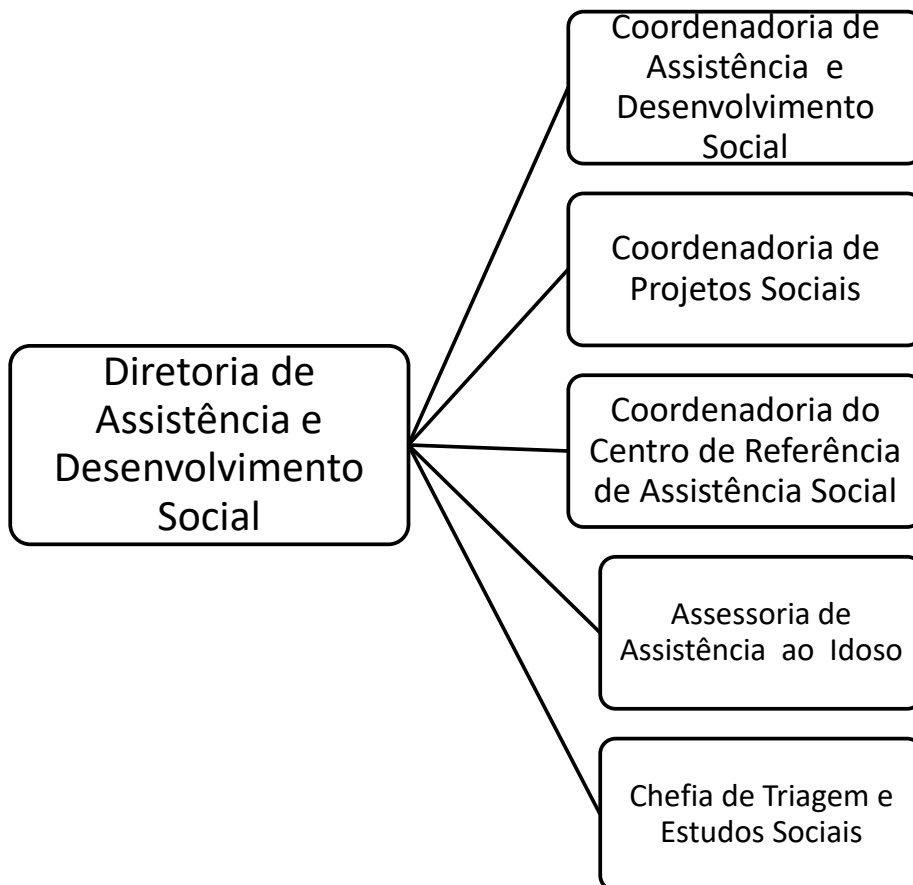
Diretoria de Assistência e Desenvolvimento Social

Coordenadoria de Assistência e Desenvolvimento Social

Coordenadoria de Projetos Sociais

Coordenadoria do Centro de Referência de Assistência Social

Assessoria de Assistência ao Idoso

Chefia de Triagem e Estudos Sociais